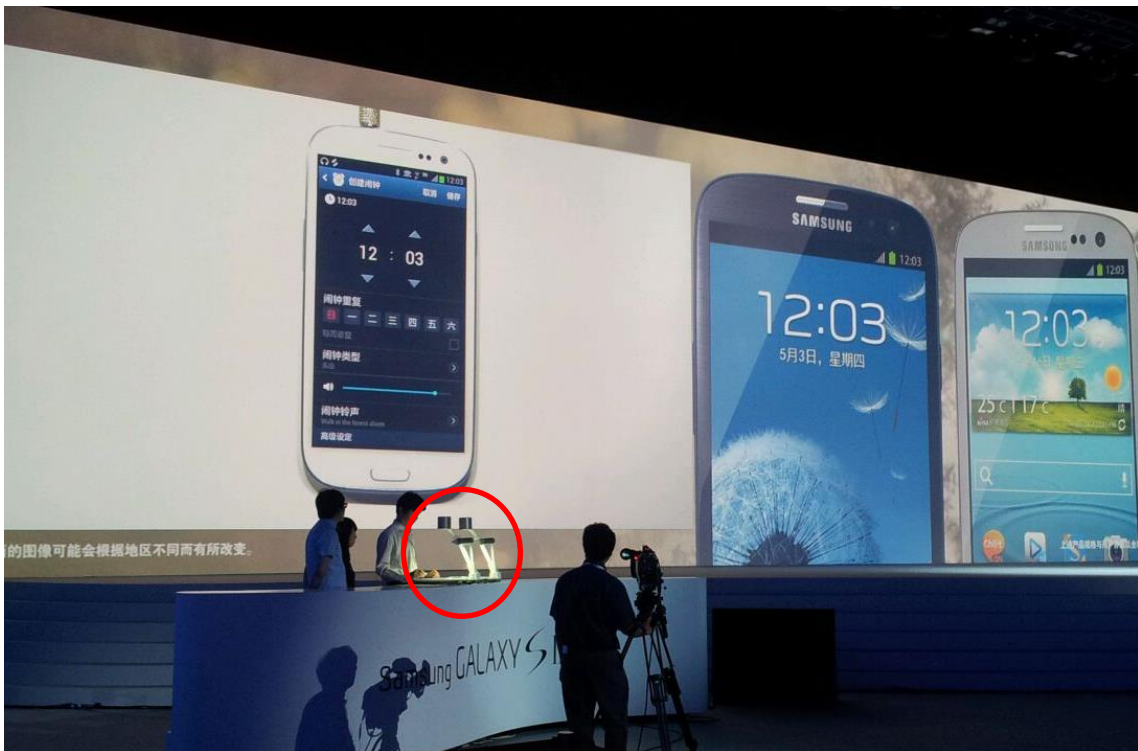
12:03
创建闹钟
取消 保存
12:03
12 : 03
闹钟重复
日 一 二 三 四 五 六
每周重复
闹钟类型
闹钟铃声
Walk in the forest
高级设定
SAMSUNG
12:03
12:03
5月3日，星期四
SAMSUNG
12:03
12:03
25 17
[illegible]的图像可能会根据地区不同而有所改变。
Samsung GALAXY S I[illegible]